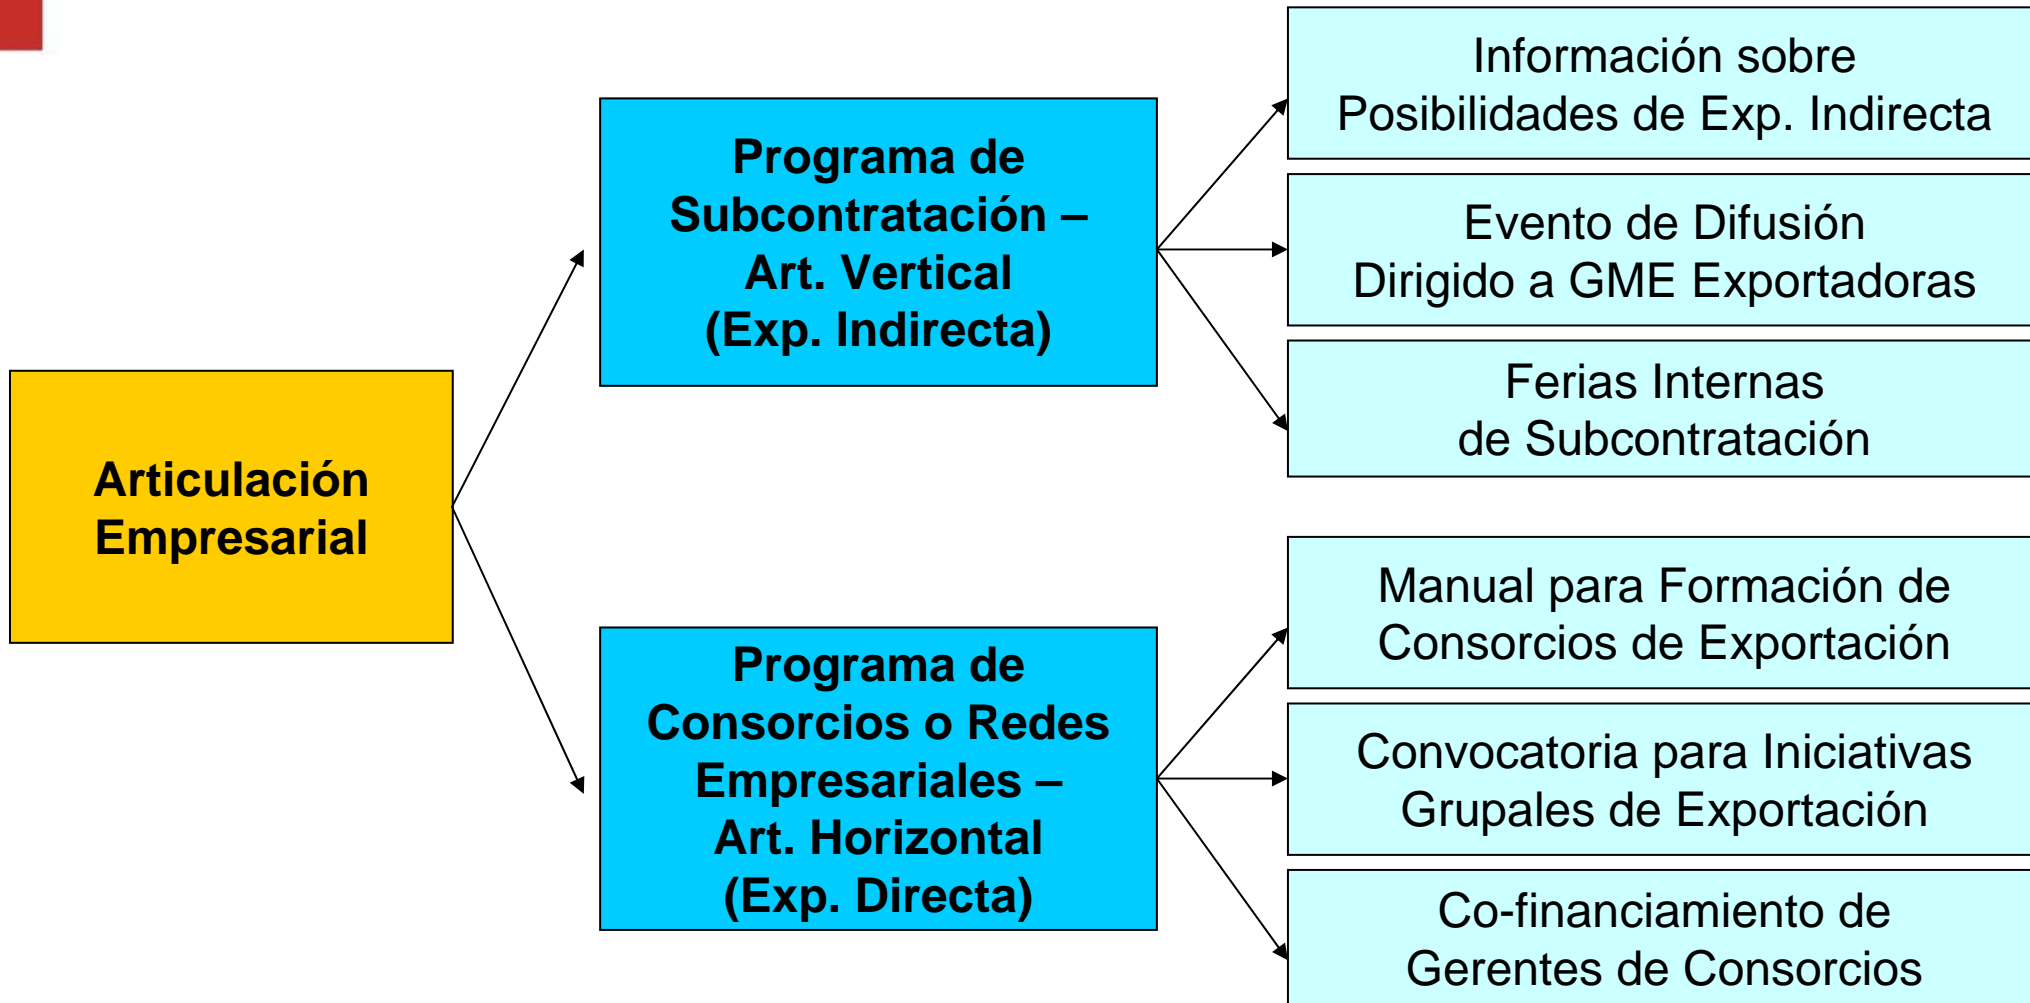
Articulación Empresarial

Programa de Subcontratación – Art. Vertical (Exp. Indirecta)

Información sobre Posibilidades de Exp. Indirecta

Evento de Difusión Dirigido a GME Exportadoras

Ferias Internas de Subcontratación

Programa de Consorcios o Redes Empresariales – Art. Horizontal (Exp. Directa)

Manual para Formación de Consorcios de Exportación

Convocatoria para Iniciativas Grupales de Exportación

Co-financiamiento de Gerentes de Consorcios